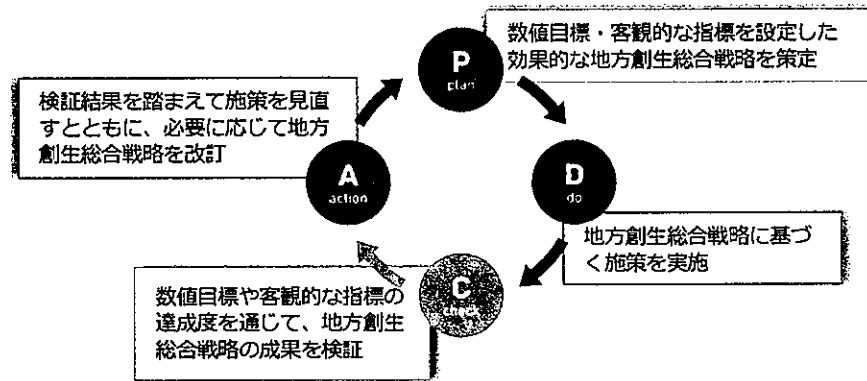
P
plan

数値目標・客観的な指標を設定した効果的な地方創生総合戦略を策定

D
do

地方創生総合戦略に基づく施策を実施

C
check

数値目標や客観的な指標の達成度を通じて、地方創生総合戦略の成果を検証

A
action

検証結果を踏まえて施策を見直すとともに、必要に応じて地方創生総合戦略を改訂